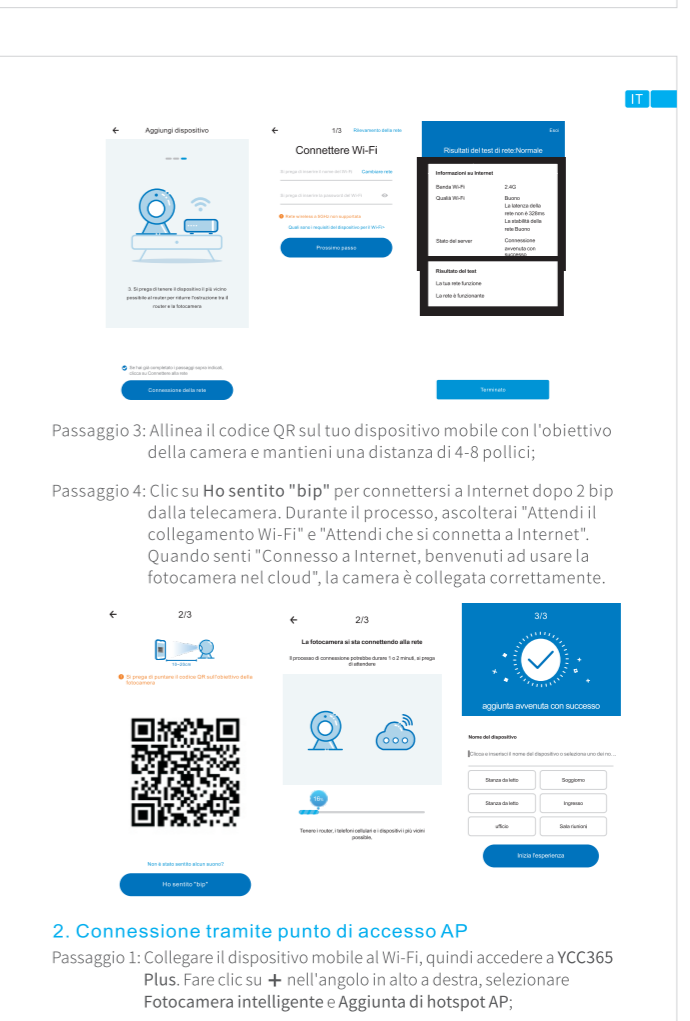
IT

Aggiungi dispositivo

3. Si prega di tenere il dispositivo il più vicino possibile al router per ridurre l'ostruzione tra il router e la fotocamera.

Se hai già completato i passaggi sopra indicati, clicca su Connetersi alla rete

Connessione della rete

1/3 Rilevamento della rete

Connettere Wi-Fi

Si prega di inserire il nome del Wi-Fi Cambiare rete

Si prega di inserire la password del Wi-Fi

Rete wireless a 5GHz non supportata

Quali sono i requisiti del dispositivo per il Wi-Fi?

Prossimo passo

Esci

Risultati del test di rete:Normale

Informazioni su Internet

Banda Wi-Fi 2.4G

Qualità Wi-Fi Buono La latenza della rete non è 328ms La stabilità della rete Buono

Stato del server Connessione avvenuta con successo

Risultato del test

La tua rete funzione

La rete è funzionante

Terminato

Passaggio 3: Allinea il codice QR sul tuo dispositivo mobile con l'obiettivo della camera e mantieni una distanza di 4-8 pollici;

Passaggio 4: Clic su Ho sentito "bip" per connettersi a Internet dopo 2 bip dalla telecamera. Durante il processo, ascolterai "Attendi il collegamento Wi-Fi" e "Attendi che si connetta a Internet". Quando senti "Connesso a Internet, benvenuti ad usare la fotocamera nel cloud", la camera è collegata correttamente.

2/3

15~20cm

Si prega di puntare il codice QR sull'obiettivo della fotocamera

Non è stato sentito alcun suono?

Ho sentito "bip"

2/3

La fotocamera si sta connettendo alla rete

Il processo di connessione potrebbe durare 1 o 2 minuti, si prega di attendere

16s

Tenere i router, i telefoni cellulari e i dispositivi più vicini possibile.

3/3

aggiunta avvenuta con successo

Nome del dispositivo

Clicca e inserisci il nome del dispositivo o seleziona uno dei no...

Stanza da letto | Soggiorno

Stanza da letto | Ingresso

ufficio | Sale riunioni

Inizia l'esperienza

2. Connessione tramite punto di accesso AP

Passaggio 1: Collegare il dispositivo mobile al Wi-Fi, quindi accedere a YCC365 Plus. Fare clic su + nell'angolo in alto a destra, selezionare Fotocamera intelligente e Aggiunta di hotspot AP;